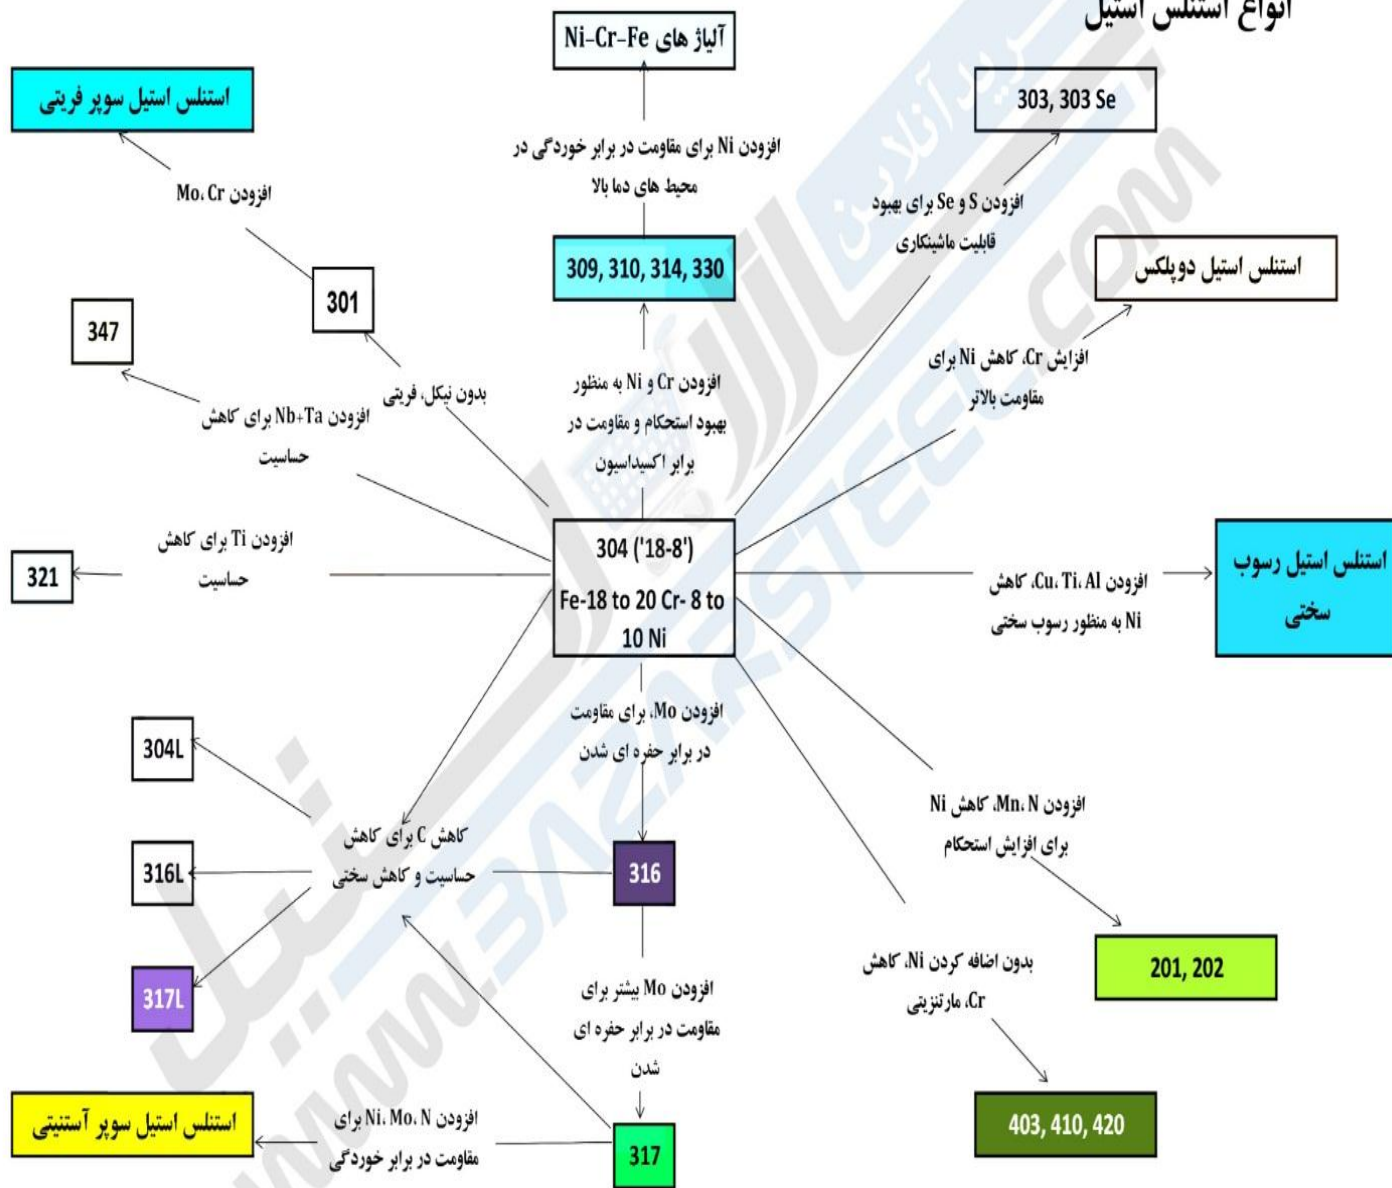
انواع استنلس استیل

آلیاژ های Ni-Cr-Fe

استنلس استیل سوپر فریتی

303, 303 Se

افزودن Ni برای مقاومت در برابر خوردگی در محیط های دما بالا

افزودن Mo، Cr

افزودن S و Se برای بهبود قابلیت ماشینکاری

309, 310, 314, 330

استنلس استیل دوپلکس

301

347

افزایش Cr، کاهش Ni برای مقاومت بالاتر

افزودن Cr و Ni به منظور بهبود استحکام و مقاومت در برابر اکسیداسیون

بدون نیکل، فریتی

افزودن Nb+Ta برای کاهش حساسیت

افزودن Ti برای کاهش حساسیت

304 ('18-8')
Fe-18 to 20 Cr- 8 to 10 Ni

321

افزودن Al، Ti، Cu، کاهش Ni به منظور رسوب سختی

استنلس استیل رسوب سختی

افزودن Mo، برای مقاومت در برابر حفره ای شدن

304L

افزودن N، Mn، کاهش Ni برای افزایش استحکام

کاهش C برای کاهش حساسیت و کاهش سختی

316L

316

201, 202

بدون اضافه کردن Ni، کاهش Cr، مارتنزیتی

317L

افزودن Mo بیشتر برای مقاومت در برابر حفره ای شدن

403, 410, 420

استنلس استیل سوپر آستنیتی

افزودن N، Mo، Ni برای مقاومت در برابر خوردگی

317